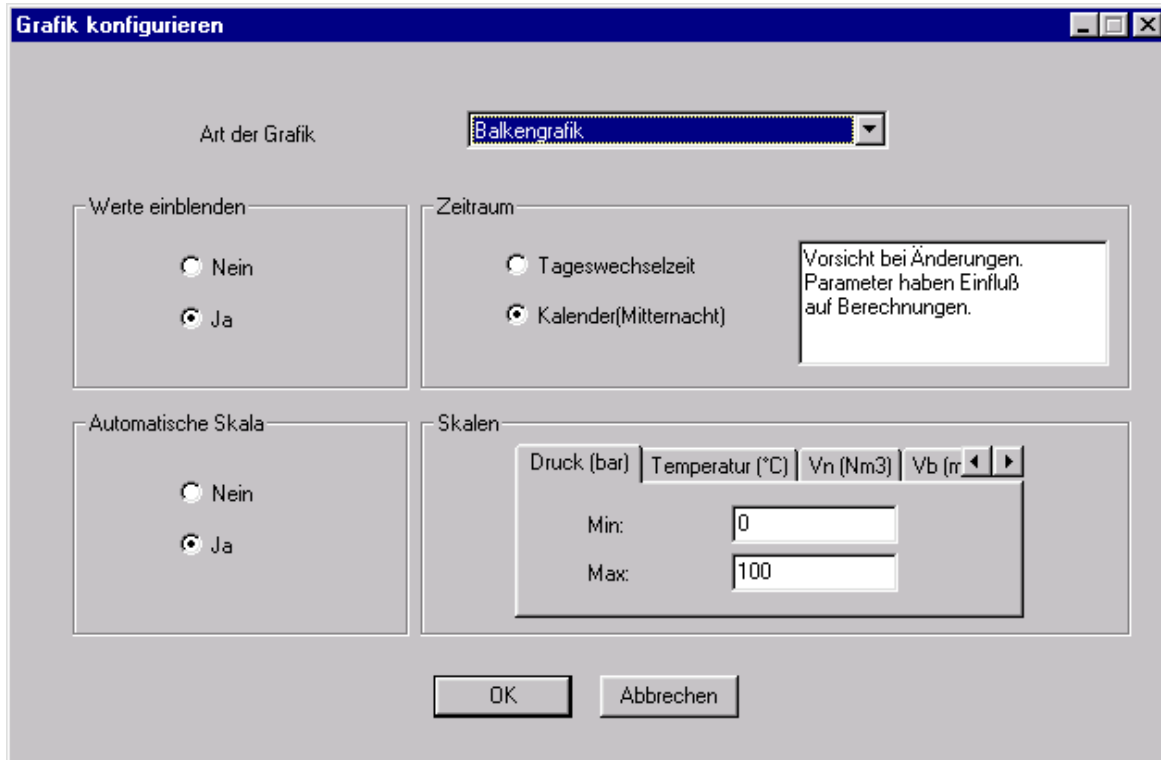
Grafik konfigurieren

Art der Grafik

Balkengrafik

Werte einblenden

Nein

Ja

Zeitraum

Tageswechselzeit

Kalender(Mitternacht)

Vorsicht bei Änderungen. Parameter haben Einfluß auf Berechnungen.

Automatische Skala

Nein

Ja

Skalen

Druck (bar) | Temperatur (°C) | Vn (Nm3) | Vb (m

Min: 0

Max: 100

OK

Abbrechen